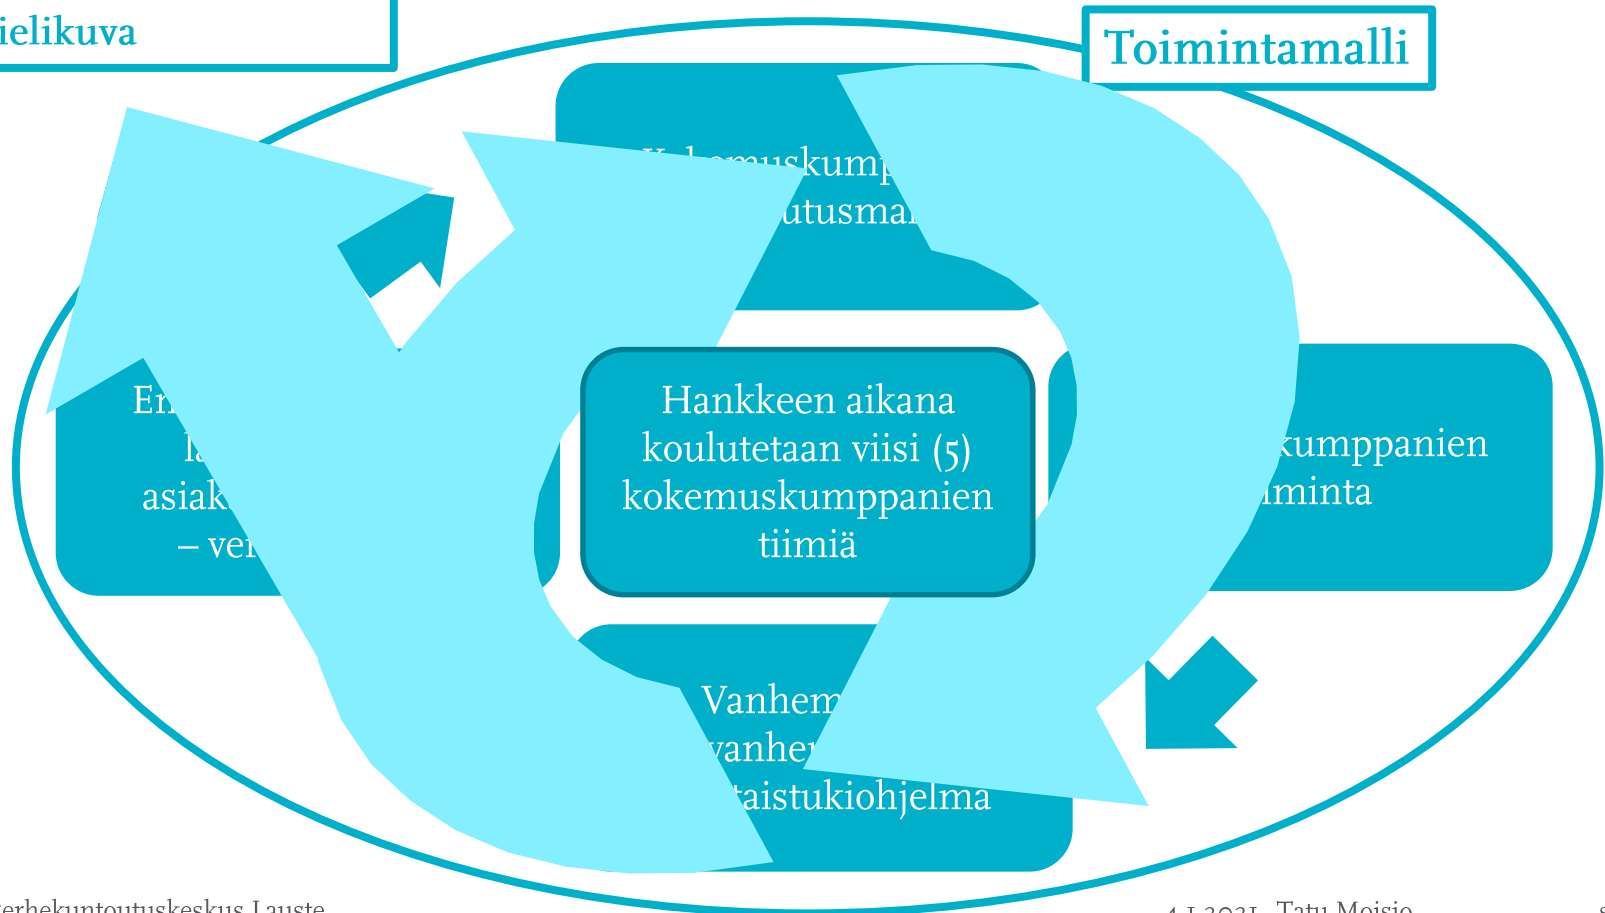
ielikuva

Toimintamalli

Kokemuskump
utusmal

Er
la
asiak
– ve

Hankkeen aikana koulutetaan viisi (5) kokemuskumppanien tiimiä

kumppanien
iminta

Vanhem
vanhe
taistukiohjelma

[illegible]erhekuntoutuskeskus Lauste

4.1.2021 Tatu Moisio